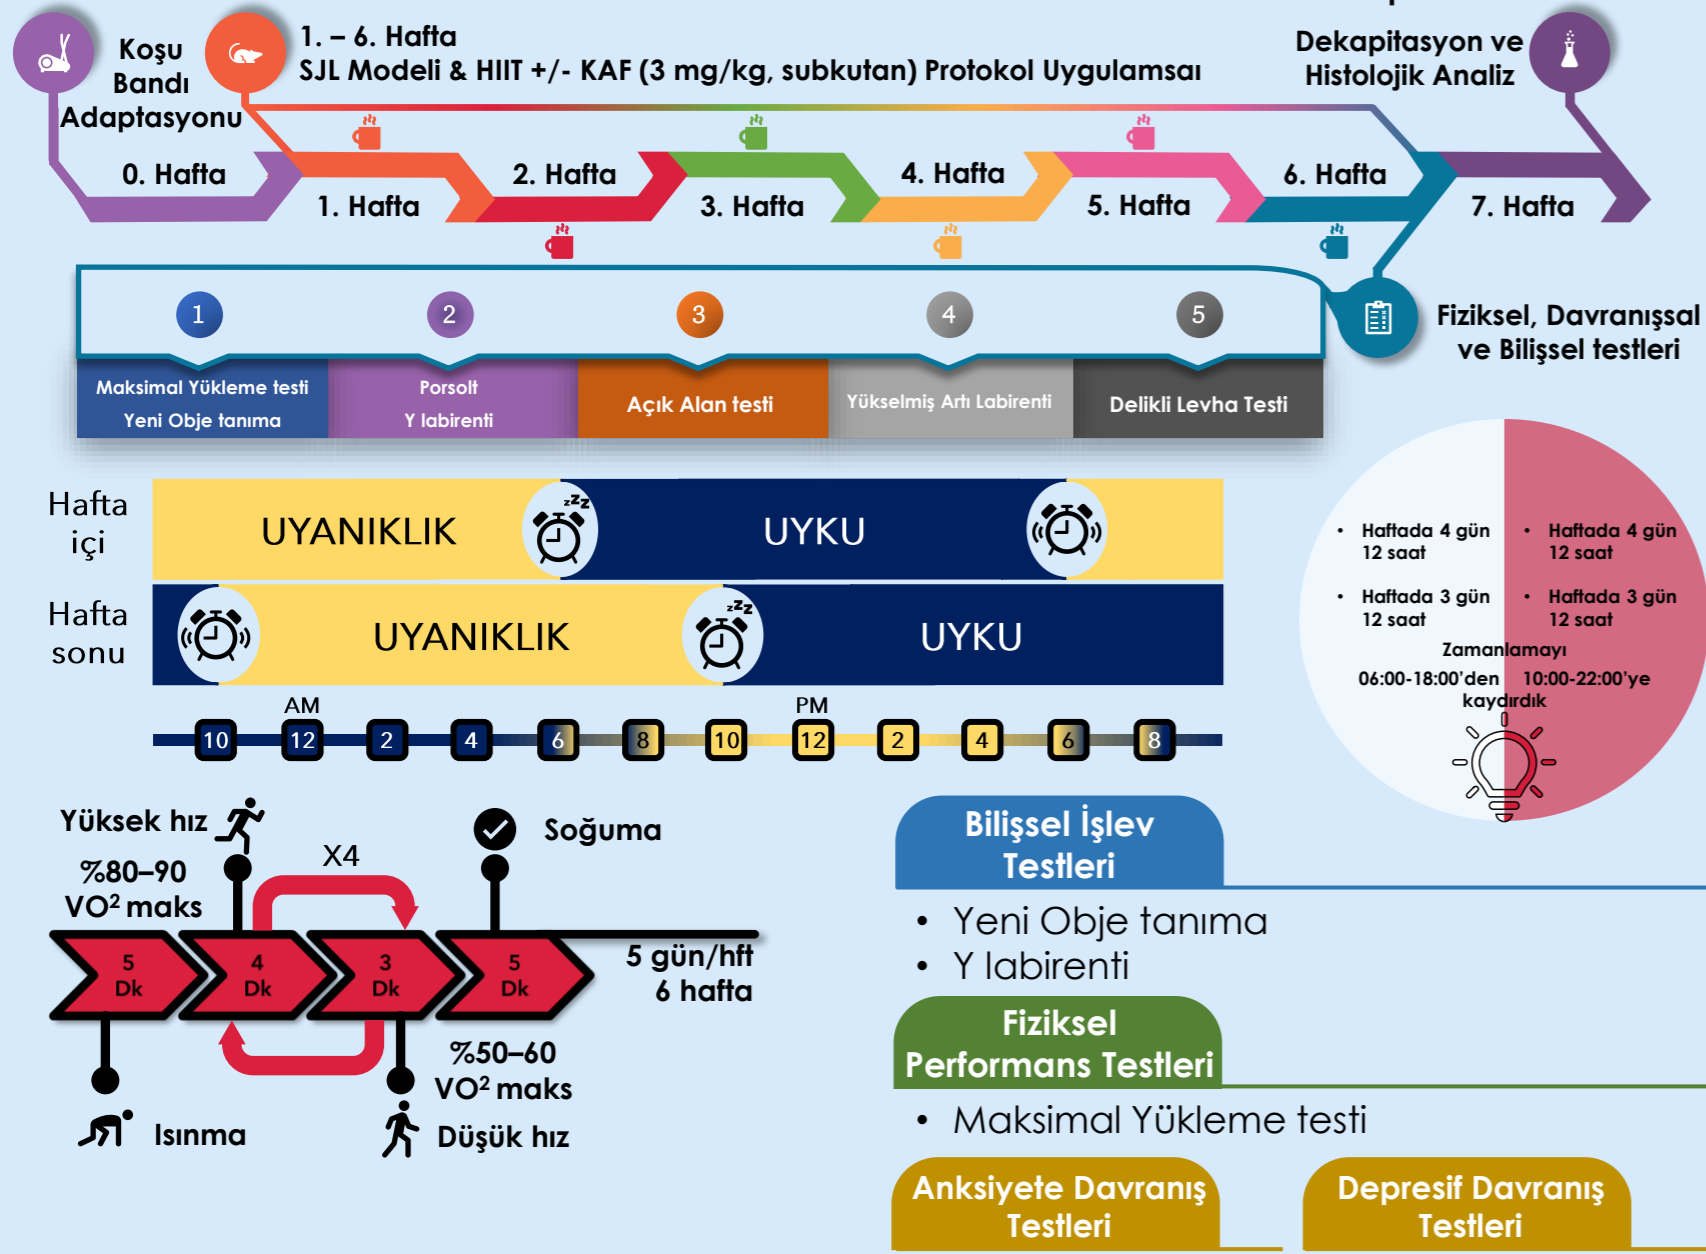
Koşu Bandı Adaptasyonu

1. – 6. Hafta
SJL Modeli & HIIT +/- KAF (3 mg/kg, subkutan) Protokol Uygulamsaı

Dekapitasyon ve Histolojik Analiz

0. Hafta
1. Hafta
2. Hafta
3. Hafta
4. Hafta
5. Hafta
6. Hafta
7. Hafta

Fiziksel, Davranışsal ve Bilişsel testleri

1
Maksimal Yükleme testi
Yeni Obje tanıma

2
Porsolt
Y labirenti

3
Açık Alan testi

4
Yükselmiş Artı Labirenti

5
Delikli Levha Testi

Hafta içi
UYANIKLIK
UYKU

Hafta sonu
UYANIKLIK
UYKU

AM
PM
10 12 2 4 6 8 10 12 2 4 6 8

• Haftada 4 gün 12 saat
• Haftada 3 gün 12 saat
• Haftada 4 gün 12 saat
• Haftada 3 gün 12 saat
Zamanlamayı
06:00-18:00'den 10:00-22:00'ye kaydırdık

Yüksek hız
%80–90 VO² maks
X4
Soğuma
5 Dk
4 Dk
3 Dk
5 Dk
5 gün/hft
6 hafta
%50–60 VO² maks
Isınma
Düşük hız

Bilişsel İşlev Testleri
• Yeni Obje tanıma
• Y labirenti

Fiziksel Performans Testleri
• Maksimal Yükleme testi

Anksiyete Davranış Testleri

Depresif Davranış Testleri